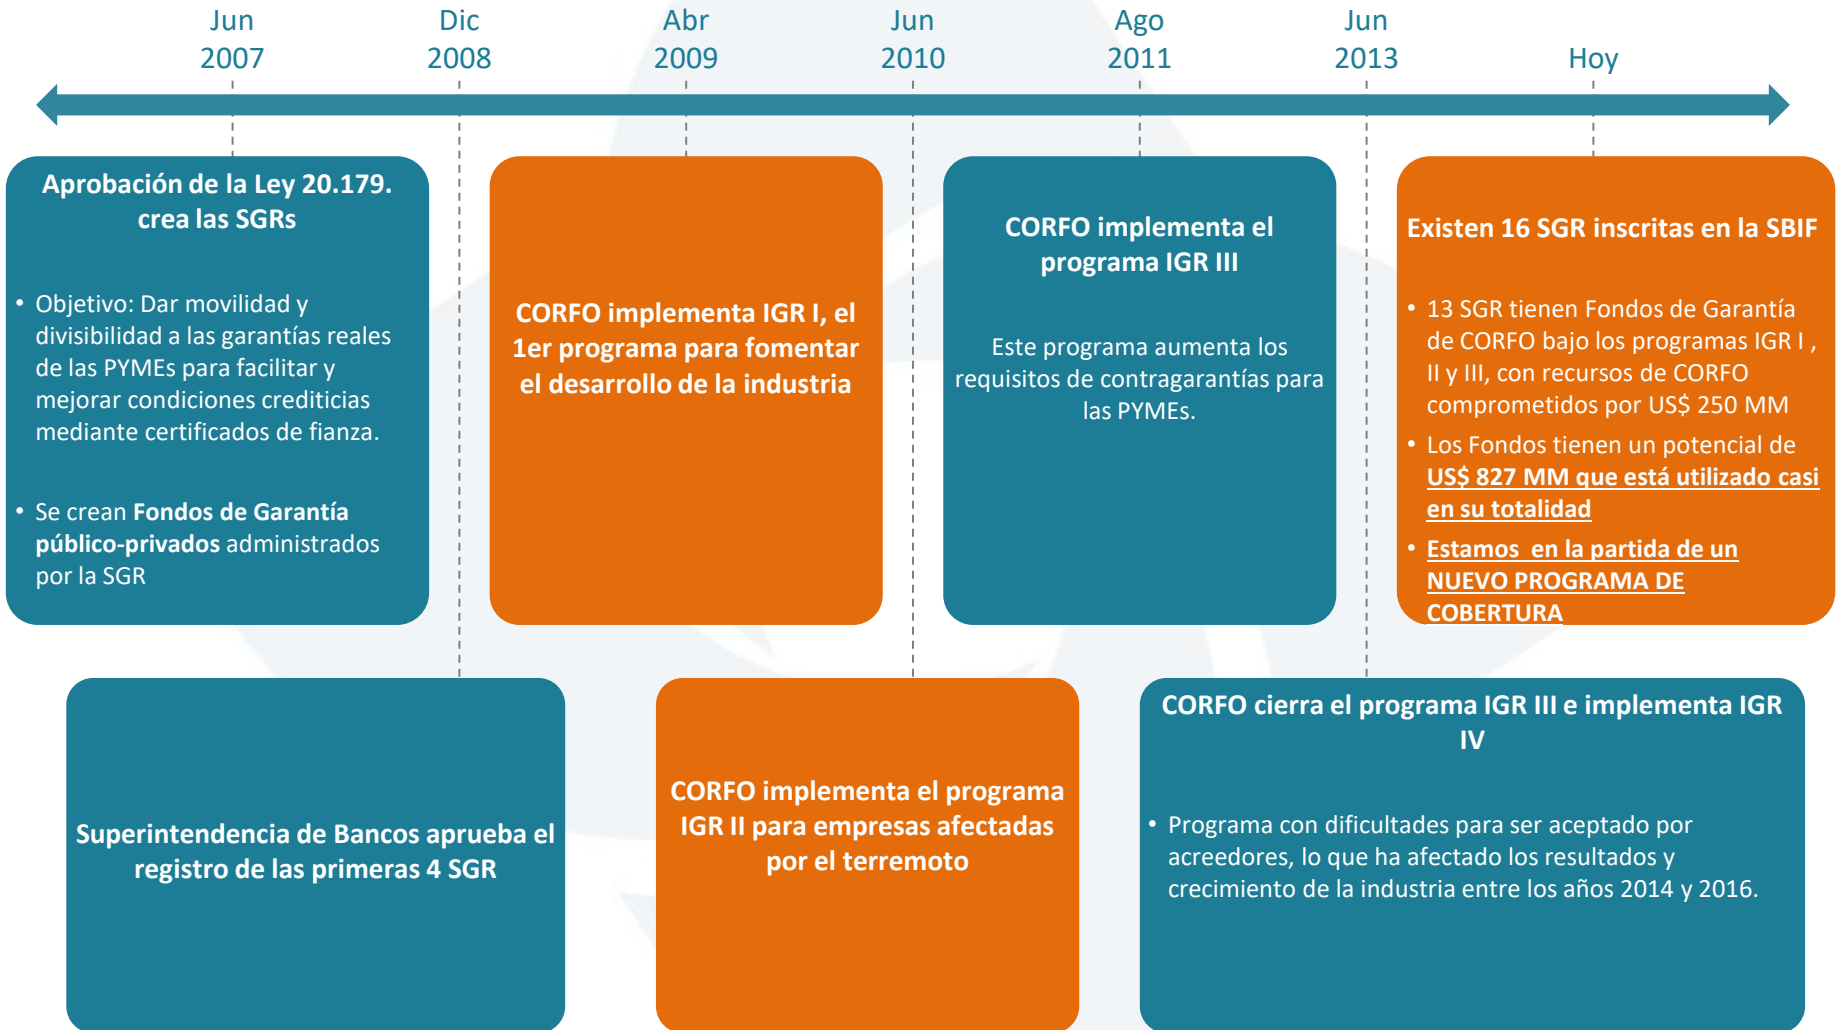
Jun 2007

Dic 2008

Abr 2009

Jun 2010

Ago 2011

Jun 2013

Hoy

Aprobación de la Ley 20.179. crea las SGRs

• Objetivo: Dar movilidad y divisibilidad a las garantías reales de las PYMEs para facilitar y mejorar condiciones crediticias mediante certificados de fianza.

• Se crean **Fondos de Garantía público-privados** administrados por la SGR

CORFO implementa IGR I, el 1er programa para fomentar el desarrollo de la industria

CORFO implementa el programa IGR III

Este programa aumenta los requisitos de contragarantías para las PYMEs.

Existen 16 SGR inscritas en la SBIF

• 13 SGR tienen Fondos de Garantía de CORFO bajo los programas IGR I , II y III, con recursos de CORFO comprometidos por US$ 250 MM

• Los Fondos tienen un potencial de US$ 827 MM que está utilizado casi en su totalidad

• Estamos en la partida de un NUEVO PROGRAMA DE COBERTURA

Superintendencia de Bancos aprueba el registro de las primeras 4 SGR

CORFO implementa el programa IGR II para empresas afectadas por el terremoto

CORFO cierra el programa IGR III e implementa IGR IV

• Programa con dificultades para ser aceptado por acreedores, lo que ha afectado los resultados y crecimiento de la industria entre los años 2014 y 2016.